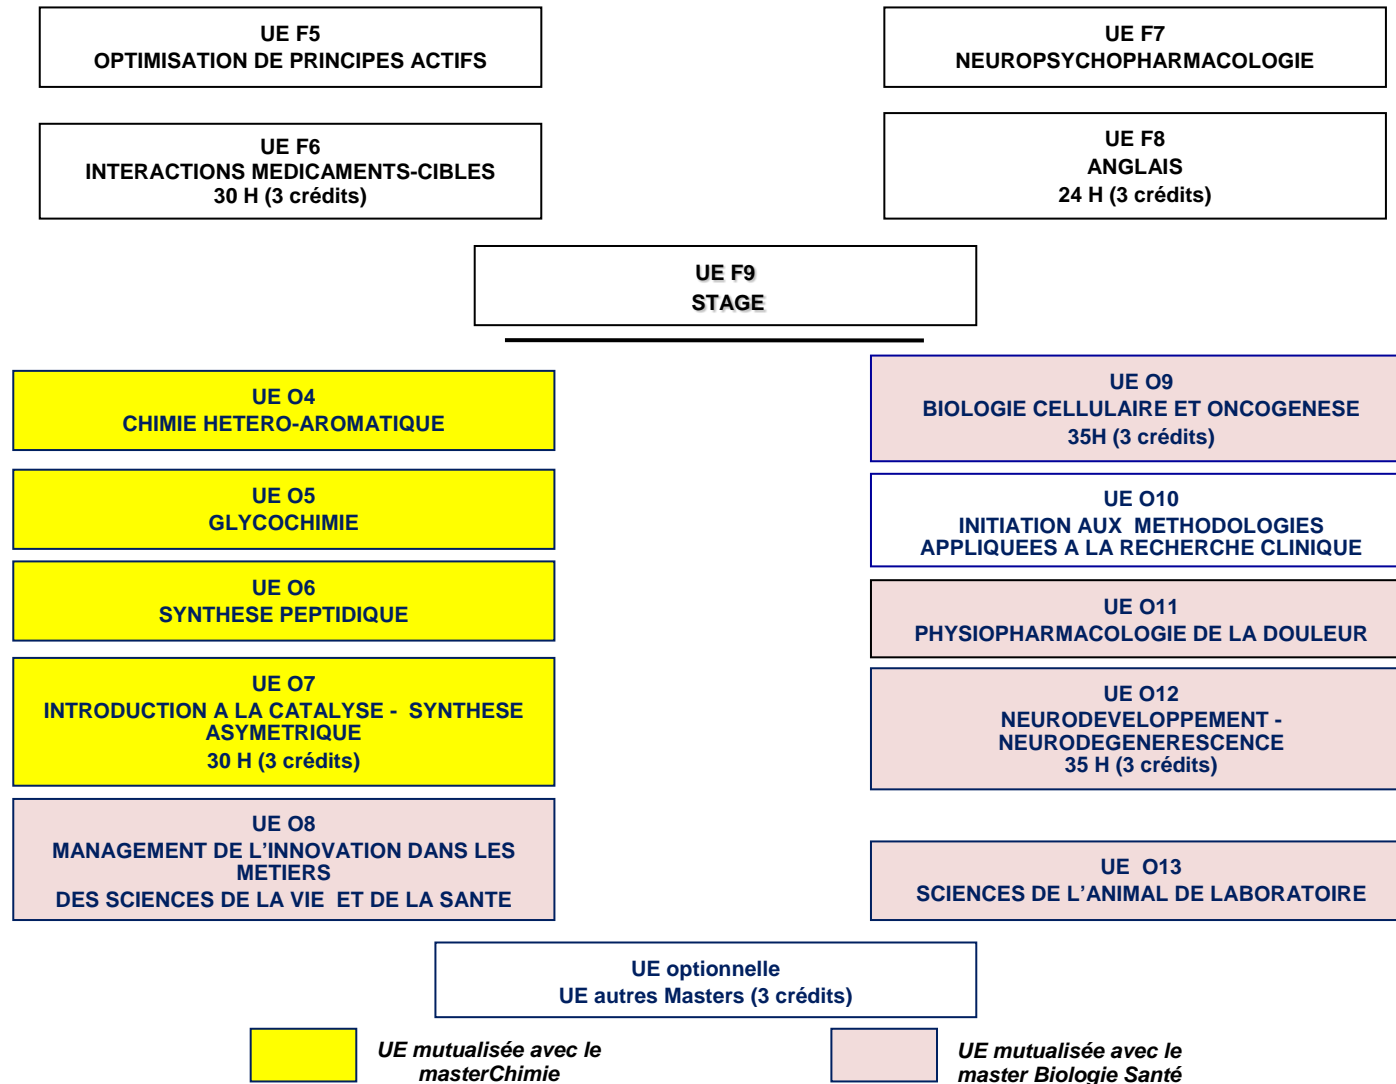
UE F5
OPTIMISATION DE PRINCIPES ACTIFS

UE F7
NEUROPSYCHOPHARMACOLOGIE

UE F6
INTERACTIONS MEDICAMENTS-CIBLES
30 H (3 crédits)

UE F8
ANGLAIS
24 H (3 crédits)

UE F9
STAGE

UE O4
CHIMIE HETERO-AROMATIQUE

UE O9
BIOLOGIE CELLULAIRE ET ONCOGENESE
35H (3 crédits)

UE O5
GLYCOCHIMIE

UE O10
INITIATION AUX METHODOLOGIES APPLIQUEES A LA RECHERCHE CLINIQUE

UE O6
SYNTHESE PEPTIDIQUE

UE O11
PHYSIOPHARMACOLOGIE DE LA DOULEUR

UE O7
INTRODUCTION A LA CATALYSE - SYNTHESE ASYMETRIQUE
30 H (3 crédits)

UE O12
NEURODEVELOPPEMENT - NEURODEGENERESCENCE
35 H (3 crédits)

UE O8
MANAGEMENT DE L'INNOVATION DANS LES METIERS
DES SCIENCES DE LA VIE ET DE LA SANTE

UE O13
SCIENCES DE L'ANIMAL DE LABORATOIRE

UE optionnelle
UE autres Masters (3 crédits)

UE mutualisée avec le masterChimie

UE mutualisée avec le master Biologie Santé